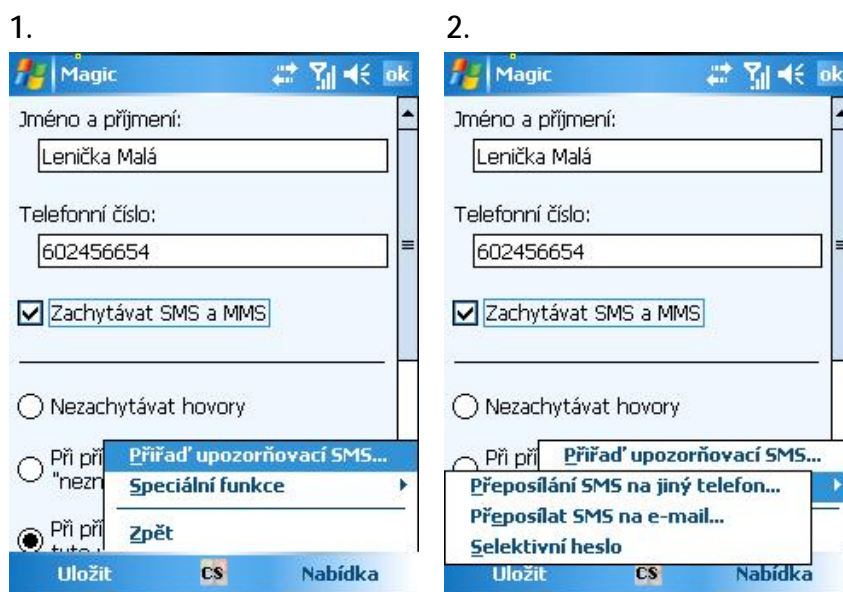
1.

Magic ok

Jméno a příjmení:

Lenička Malá

Telefonní číslo:

602456654

Zachytávat SMS a MMS

Nezachytávat hovory

Při při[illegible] "nezn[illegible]

Při při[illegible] tuto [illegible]

Přiřaď upozorňovací SMS...

Speciální funkce

Zpět

Uložit CS Nabídka

2.

Magic ok

Jméno a příjmení:

Lenička Malá

Telefonní číslo:

602456654

Zachytávat SMS a MMS

Nezachytávat hovory

Při při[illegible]

Přiřaď upozorňovací SMS...

Přeposílání SMS na jiný telefon...

Přeposílat SMS na e-mail...

Selektivní heslo

Uložit CS Nabídka